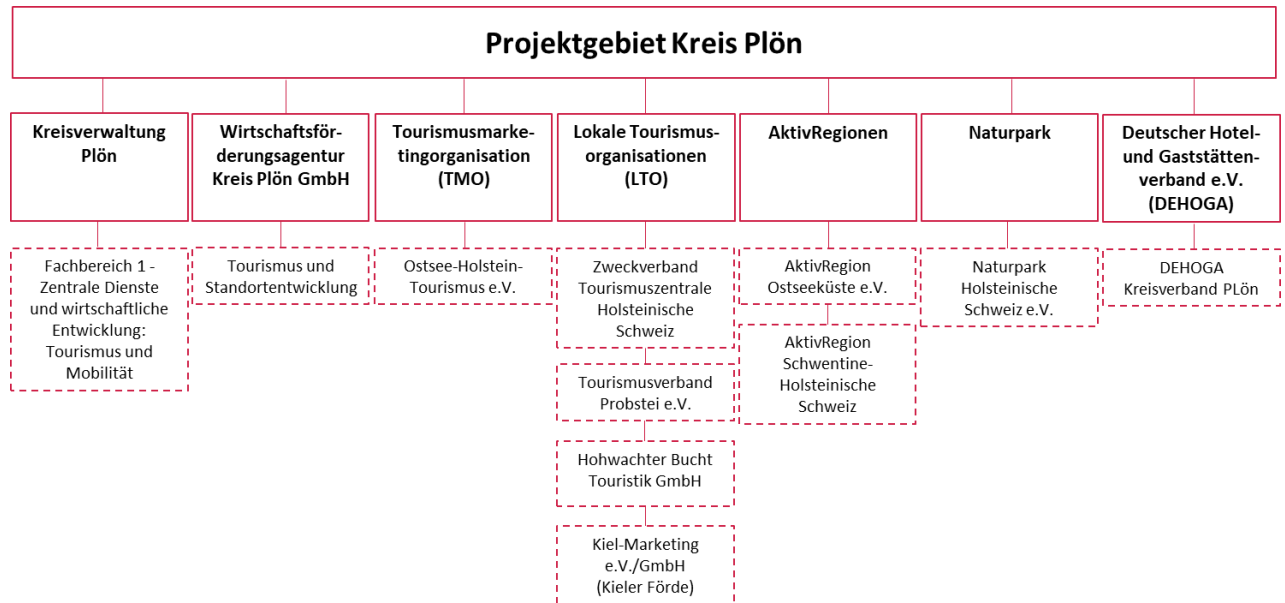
Projektgebiet Kreis Plön

Kreisverwaltung Plön

Fachbereich 1 - Zentrale Dienste und wirtschaftliche Entwicklung: Tourismus und Mobilität

Wirtschaftsförderungsagentur Kreis Plön GmbH

Tourismus und Standortentwicklung

Tourismusmarketingorganisation (TMO)

Ostsee-Holstein-Tourismus e.V.

Lokale Tourismusorganisationen (LTO)

Zweckverband Tourismuszentrale Holsteinische Schweiz

Tourismusverband Probstei e.V.

Hohwachter Bucht Touristik GmbH

Kiel-Marketing e.V./GmbH (Kieler Förde)

AktivRegionen

AktivRegion Ostseeküste e.V.

AktivRegion Schwentine-Holsteinische Schweiz

Naturpark

Naturpark Holsteinische Schweiz e.V.

Deutscher Hotel- und Gaststättenverband e.V. (DEHOGA)

DEHOGA Kreisverband PLön